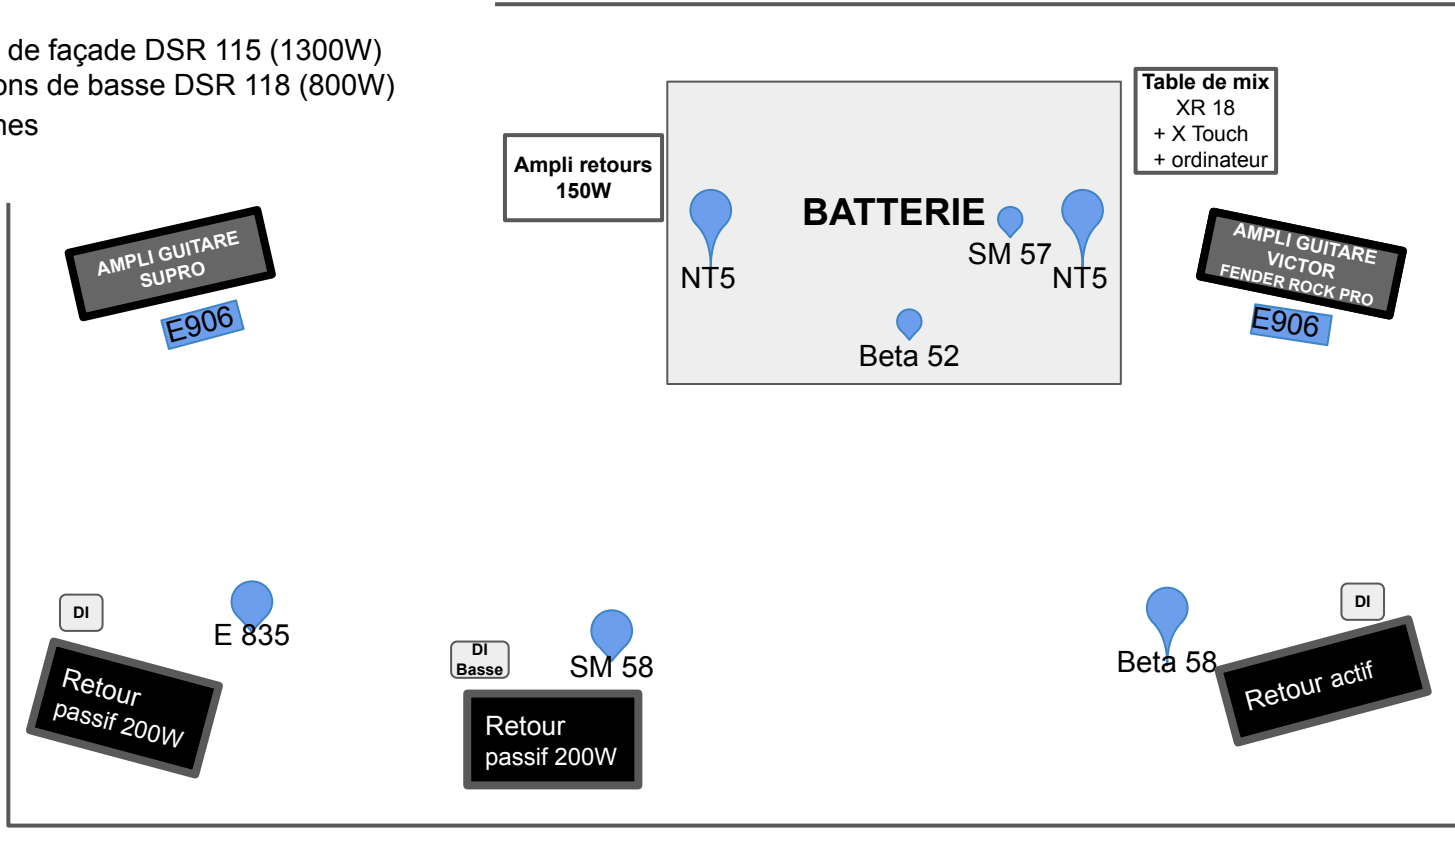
de façade DSR 115 (1300W)
ons de basse DSR 118 (800W)
nes

Ampli retours
150W

BATTERIE

NT5

SM 57

NT5

Beta 52

Table de mix
XR 18
+ X Touch
+ ordinateur

AMPLI GUITARE
SUPRO

E906

AMPLI GUITARE
VICTOR
FENDER ROCK PRO

E906

DI

E 835

Retour
passif 200W

DI
Basse

SM 58

Retour
passif 200W

Beta 58

DI

Retour actif